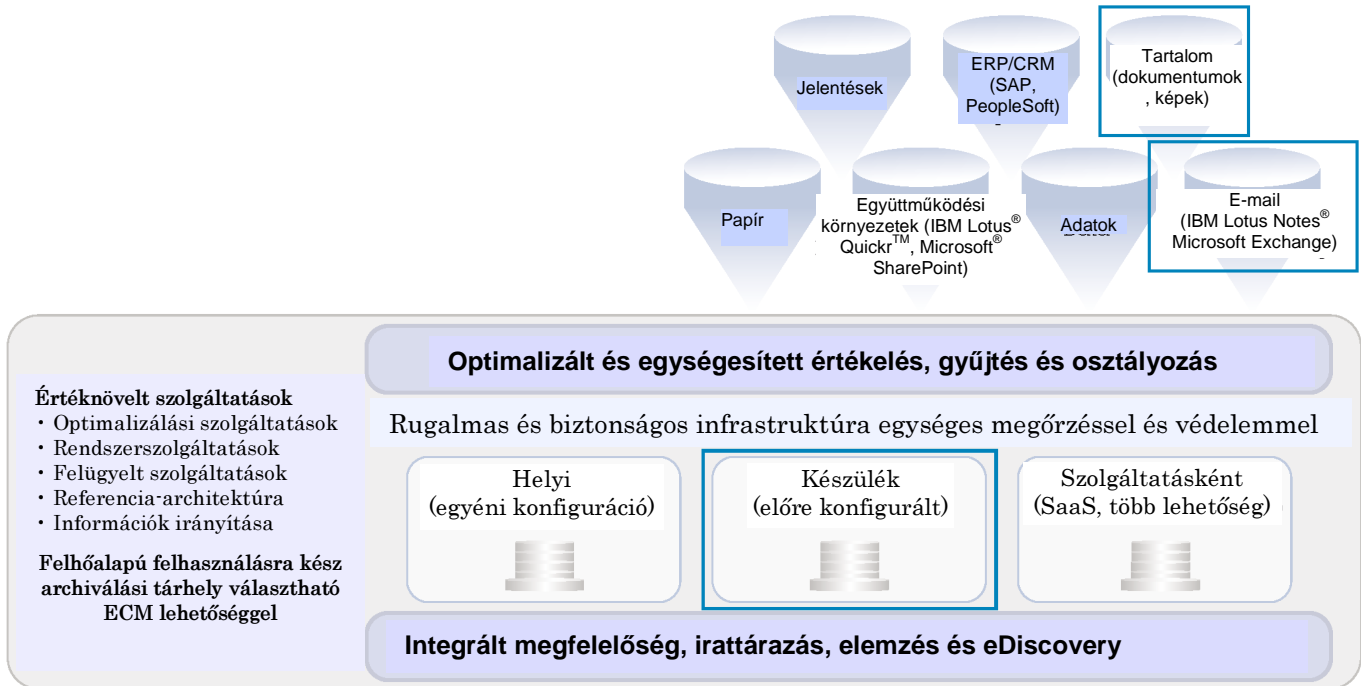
Jelentések

ERP/CRM (SAP, PeopleSoft)

Tartalom (dokumentumok , képek)

Papír

Együttműködési környezetek (IBM Lotus® Quickr™, Microsoft® SharePoint)

Adatok

E-mail (IBM Lotus Notes® Microsoft Exchange)

Optimalizált és egységesített értékelés, gyűjtés és osztályozás

Értéknövelt szolgáltatások
• Optimalizálási szolgáltatások
• Rendszerszolgáltatások
• Felügyelt szolgáltatások
• Referencia-architektúra
• Információk irányítása

Felhőalapú felhasználásra kész archiválási tárhely választható ECM lehetőséggel

Rugalmas és biztonságos infrastruktúra egységes megőrzéssel és védelemmel

Helyi (egyéni konfiguráció)

Készülék (előre konfigurált)

Szolgáltatásként (SaaS, több lehetőség)

Integrált megfelelőség, irattárazás, elemzés és eDiscovery